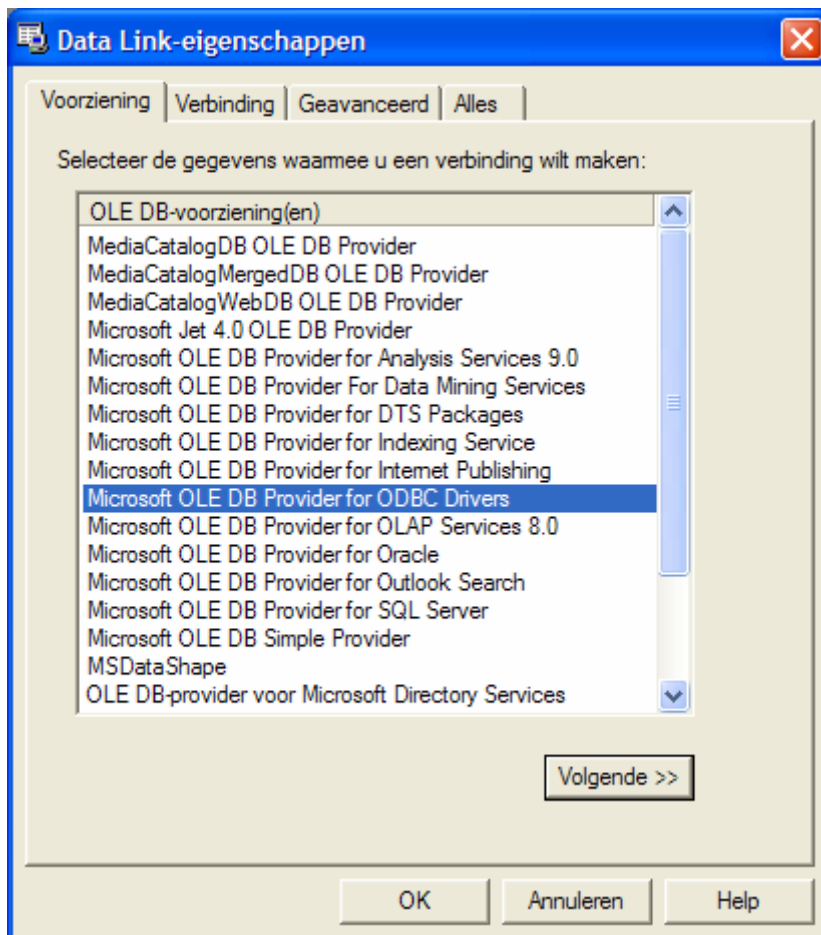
Data Link-eigenschappen

Voorziening | Verbinding | Geavanceerd | Alles

Selecteer de gegevens waarmee u een verbinding wilt maken:

OLE DB-voorziening(en)
MediaCatalogDB OLE DB Provider
MediaCatalogMergedDB OLE DB Provider
MediaCatalogWebDB OLE DB Provider
Microsoft Jet 4.0 OLE DB Provider
Microsoft OLE DB Provider for Analysis Services 9.0
Microsoft OLE DB Provider For Data Mining Services
Microsoft OLE DB Provider for DTS Packages
Microsoft OLE DB Provider for Indexing Service
Microsoft OLE DB Provider for Internet Publishing
Microsoft OLE DB Provider for ODBC Drivers
Microsoft OLE DB Provider for OLAP Services 8.0
Microsoft OLE DB Provider for Oracle
Microsoft OLE DB Provider for Outlook Search
Microsoft OLE DB Provider for SQL Server
Microsoft OLE DB Simple Provider
MSDataShape
OLE DB-provider voor Microsoft Directory Services

Volgende >>

OK | Annuleren | Help